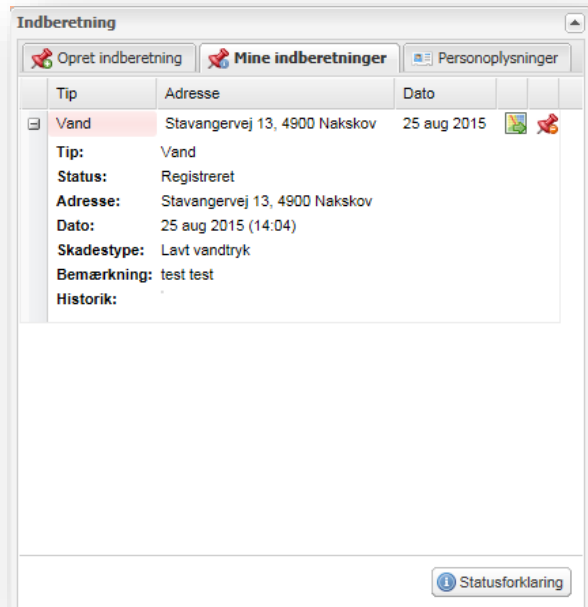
Indberetning

Opret indberetning | Mine indberetninger | Personoplysninger

| Tip | Adresse | Dato |
|---|---|---|
| Vand | Stavangervej 13, 4900 Nakskov | 25 aug 2015 |

Tip: Vand
Status: Registreret
Adresse: Stavangervej 13, 4900 Nakskov
Dato: 25 aug 2015 (14:04)
Skadestype: Lavt vandtryk
Bemærkning: test test
Historik:

Statusforklaring